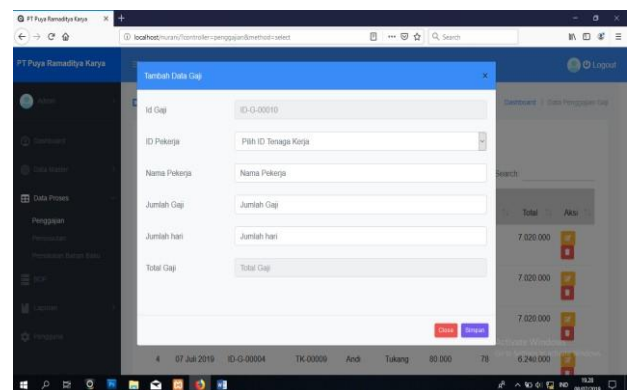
PT Puya Ramaditya Karya
localhost/nurani/?controller=penggajian&method=select
Search

PT Puya Ramaditya Karya
Logout
Admin
Dashboard
Data Master
Data Proses
Penggajian
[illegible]
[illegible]
SCM
Laporan
Pengguna

Dashboard / Data Penggajian Gaji
Search:
Total
Aksi
7.020.000
7.020.000
7.020.000
4 07 Juli 2019 ID-G-00004 TK-00009 Andi Tukang 80.000 78 6.240.000

Tambah Data Gaji
Id Gaji | ID-G-00010
ID Pekerja | Pilih ID Tenaga Kerja
Nama Pekerja | Nama Pekerja
Jumlah Gaji | Jumlah Gaji
Jumlah hari | Jumlah hari
Total Gaji | Total Gaji
Close
Simpan

Activate Windows